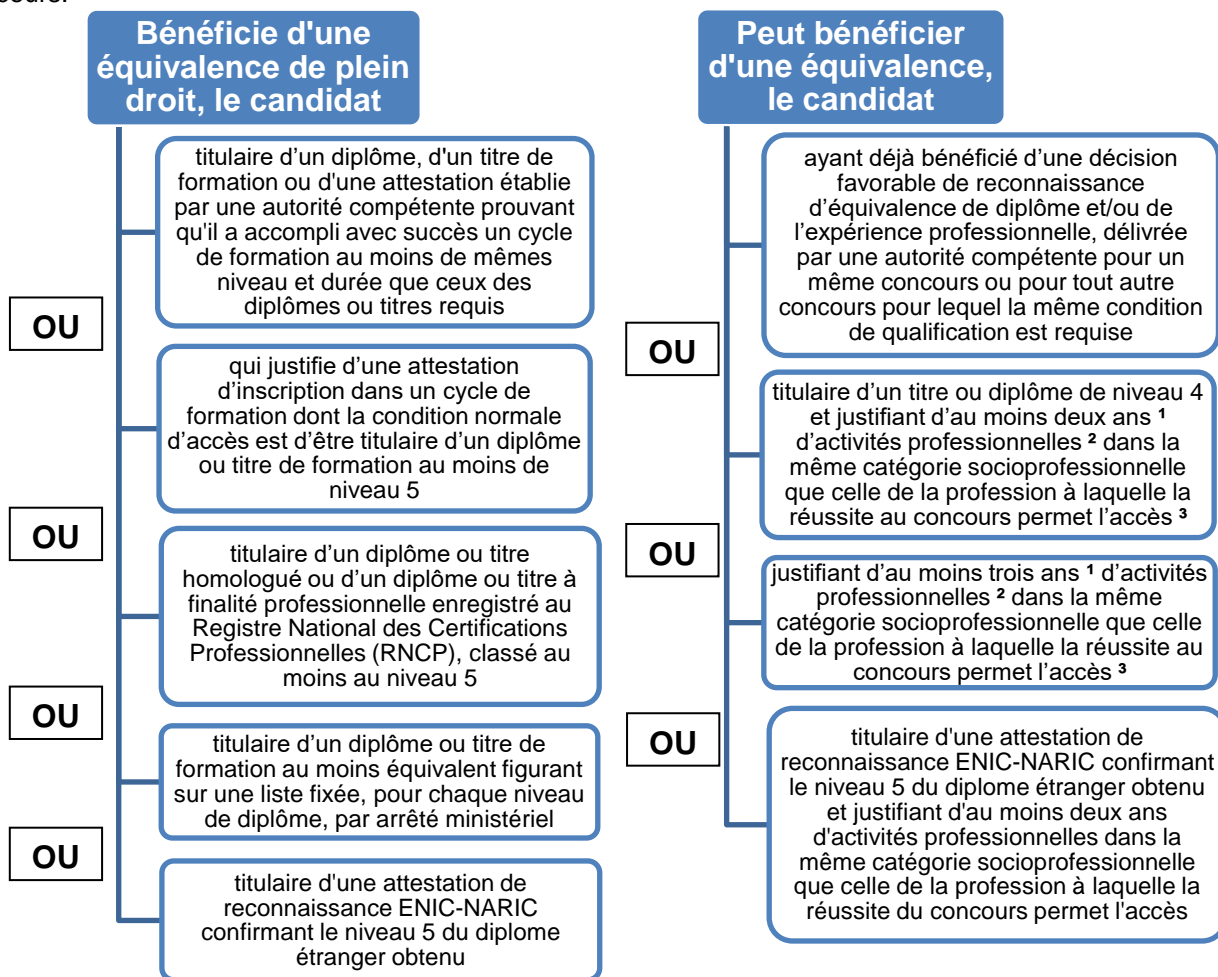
Bénéficie d'une équivalence de plein droit, le candidat

titulaire d'un diplôme, d'un titre de formation ou d'une attestation établie par une autorité compétente prouvant qu'il a accompli avec succès un cycle de formation au moins de mêmes niveau et durée que ceux des diplômes ou titres requis

OU

qui justifie d'une attestation d'inscription dans un cycle de formation dont la condition normale d'accès est d'être titulaire d'un diplôme ou titre de formation au moins de niveau 5

OU

titulaire d'un diplôme ou titre homologué ou d'un diplôme ou titre à finalité professionnelle enregistré au Registre National des Certifications Professionnelles (RNCP), classé au moins au niveau 5

OU

titulaire d'un diplôme ou titre de formation au moins équivalent figurant sur une liste fixée, pour chaque niveau de diplôme, par arrêté ministériel

OU

titulaire d'une attestation de reconnaissance ENIC-NARIC confirmant le niveau 5 du diplome étranger obtenu

Peut bénéficier d'une équivalence, le candidat

ayant déjà bénéficié d'une décision favorable de reconnaissance d'équivalence de diplôme et/ou de l'expérience professionnelle, délivrée par une autorité compétente pour un même concours ou pour tout autre concours pour lequel la même condition de qualification est requise

OU

titulaire d'un titre ou diplôme de niveau 4 et justifiant d'au moins deux ans ¹ d'activités professionnelles ² dans la même catégorie socioprofessionnelle que celle de la profession à laquelle la réussite au concours permet l'accès ³

OU

justifiant d'au moins trois ans ¹ d'activités professionnelles ² dans la même catégorie socioprofessionnelle que celle de la profession à laquelle la réussite au concours permet l'accès ³

OU

titulaire d'une attestation de reconnaissance ENIC-NARIC confirmant le niveau 5 du diplome étranger obtenu et justifiant d'au moins deux ans d'activités professionnelles dans la même catégorie socioprofessionnelle que celle de la profession à laquelle la réussite du concours permet l'accès